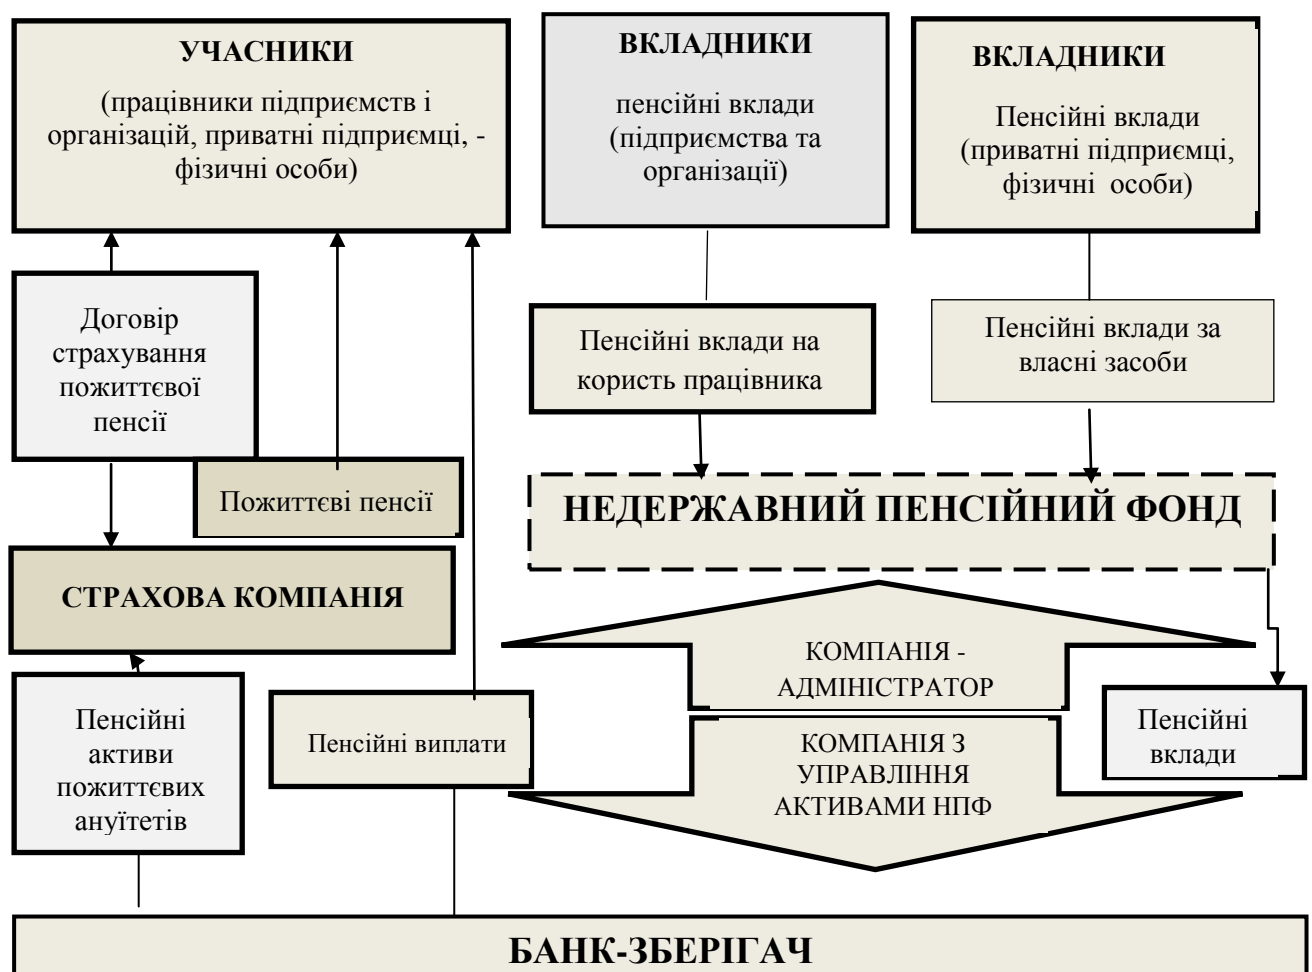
УЧАСНИКИ

(працівники підприємств і організацій, приватні підприємці, - фізичні особи)

ВКЛАДНИКИ

пенсійні вклади (підприємства та організації)

ВКЛАДНИКИ

Пенсійні вклади (приватні підприємці, фізичні особи)

Договір страхування пожиттєвої пенсії

Пожиттєві пенсії

Пенсійні вклади на користь працівника

Пенсійні вклади за власні засоби

НЕДЕРЖАВНИЙ ПЕНСІЙНИЙ ФОНД

СТРАХОВА КОМПАНІЯ

КОМПАНІЯ - АДМІНІСТРАТОР

КОМПАНІЯ З УПРАВЛІННЯ АКТИВАМИ НПФ

Пенсійні активи пожиттєвих ануїтетів

Пенсійні виплати

Пенсійні вклади

БАНК-ЗБЕРІГАЧ